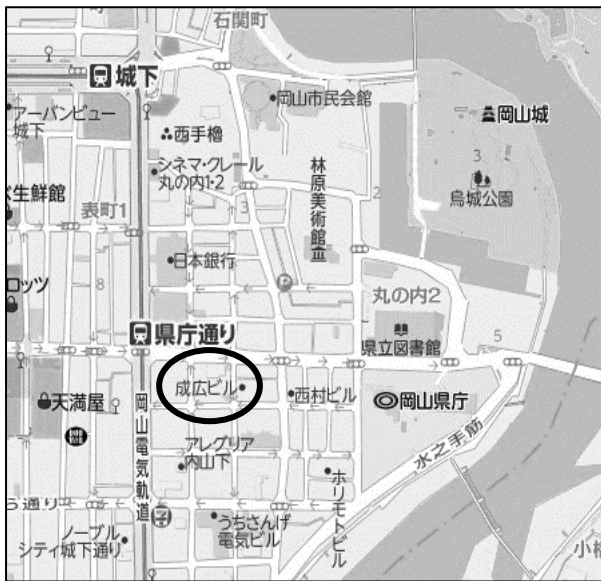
石関町
城下
アーバンビュー城下
岡山市民会館
岡山城
西手櫓
シネマ・クレール丸の内1·2
林原美術館
3
烏城公園
生鮮館
表町1
3
2
日本銀行
ロッツ
8
丸の内2
県庁通り
県立図書館
5
成広ビル
西村ビル
岡山県庁
天満屋
岡山電気軌道
アレグリア内山下
水之手筋
う通り
ホリモトビル
ノーブルシティ城下通り
うちさんげ電気ビル
小橋